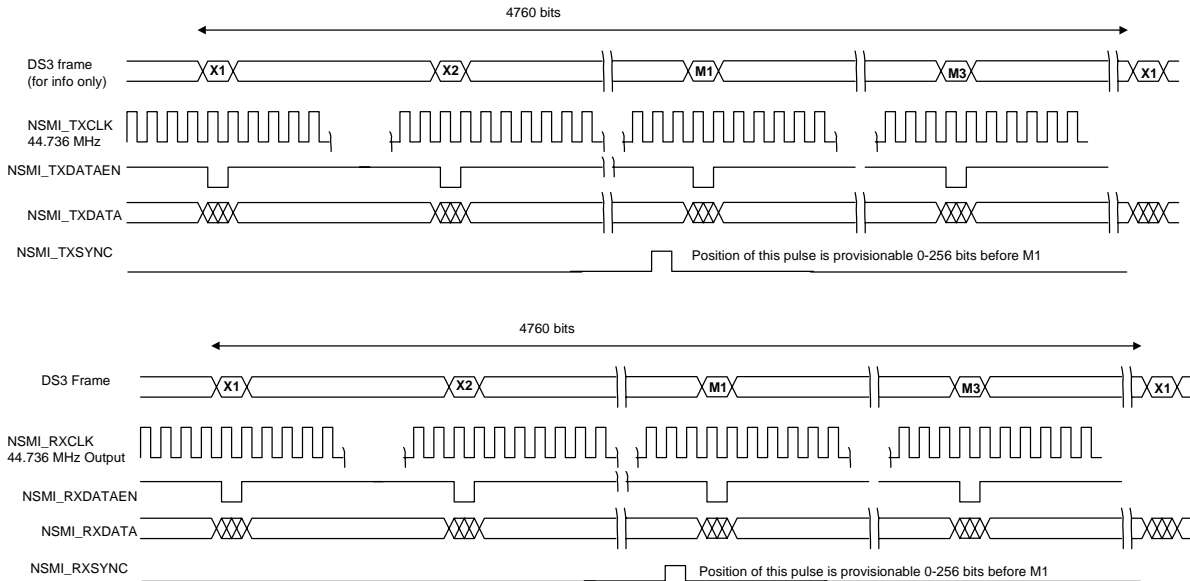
4760 bits

DS3 frame
(for info only)

X1

X2

M1

M3

X1

NSMI_TXCLK
44.736 MHz

NSMI_TXDATAEN

NSMI_TXDATA

NSMI_TXSYNC

Position of this pulse is provisionable 0-256 bits before M1

4760 bits

DS3 Frame

X1

X2

M1

M3

X1

NSMI_RXCLK
44.736 MHz Output

NSMI_RXDATAEN

NSMI_RXDATA

NSMI_RXSYNC

Position of this pulse is provisionable 0-256 bits before M1